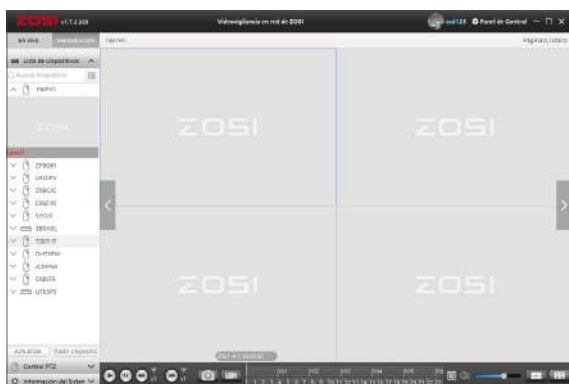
ZOSI v1.7.2.309
Videovigilancia en red de ZOSI
zosi123 Panel de Control
EN VIVO
Página1/total1
Lista de Dispositivos
Nuevo Dispositivo
ZOSI
ZOSI
ZOSI
ZOSI
ZOSI
ZF9081
UK0PV
Z08GIG
D8EF6
S1SLS
3BSN8L
T3EFJF
DVF9PW
JLMP9A
Q4B3TE
UTK5PS
Actualizar
Añadir Dispositivo
Control PTZ
Información del Sistema
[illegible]